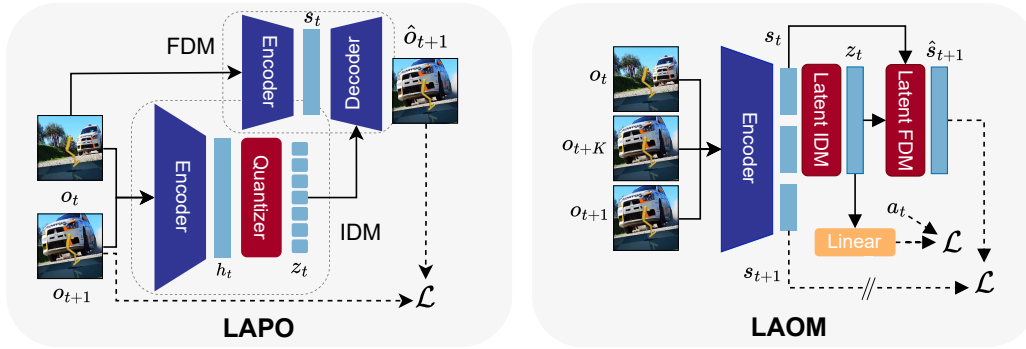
FDM
Encoder
$s_t$
Decoder
$\hat{o}_{t+1}$
Encoder
Quantizer
$o_t$
$o_{t+1}$
$h_t$
$z_t$
IDM
$\mathcal{L}$
LAPO

$s_t$
$o_t$
$o_{t+K}$
$o_{t+1}$
Encoder
Latent IDM
$z_t$
Latent FDM
$\hat{s}_{t+1}$
$a_t$
Linear
$\mathcal{L}$
$s_{t+1}$
$\mathcal{L}$
LAOM